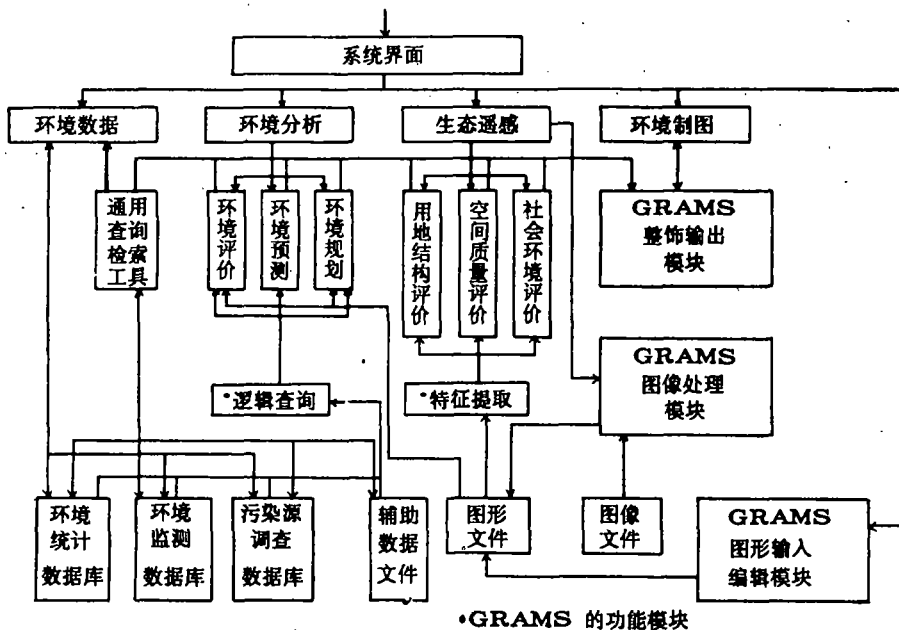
系统界面

环境数据

环境分析

生态遥感

环境制图

通用查询检索工具

环境评价

环境预测

环境规划

用地结构评价

空间质量评价

社会环境评价

GRAMS 整饰输出模块

GRAMS 图像处理模块

•逻辑查询

•特征提取

环境统计数据库

环境监测数据库

污染源调查数据库

辅助数据文件

图形文件

图像文件

GRAMS 图形输入编辑模块

•GRAMS 的功能模块